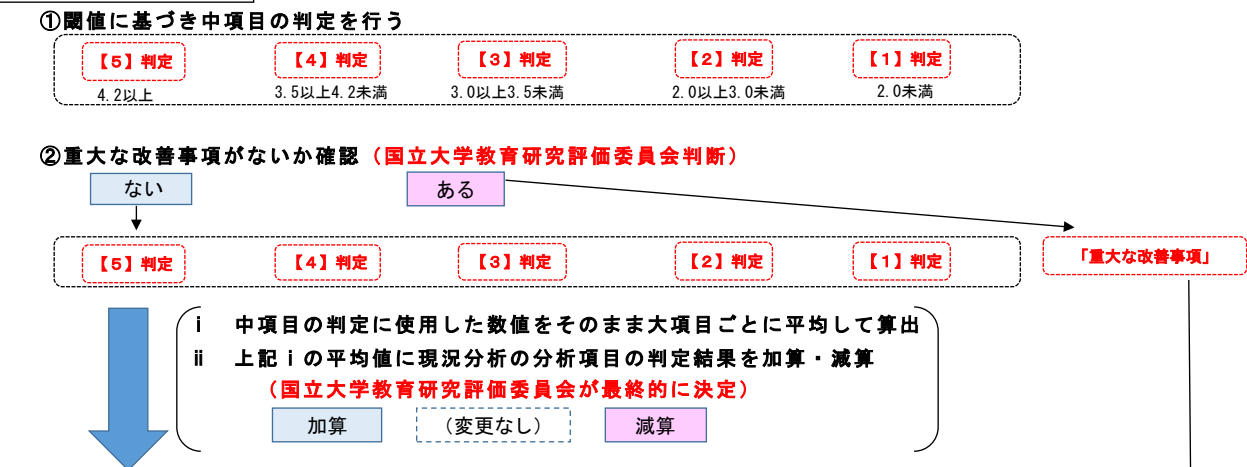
①閾値に基づき中項目の判定を行う

【5】判定
4.2以上

【4】判定
3.5以上4.2未満

【3】判定
3.0以上3.5未満

【2】判定
2.0以上3.0未満

【1】判定
2.0未満

②重大な改善事項がないか確認（国立大学教育研究評価委員会判断）

ない

ある

【5】判定 【4】判定 【3】判定 【2】判定 【1】判定

「重大な改善事項」

ⅰ　中項目の判定に使用した数値をそのまま大項目ごとに平均して算出
ⅱ　上記ⅰの平均値に現況分析の分析項目の判定結果を加算・減算
（国立大学教育研究評価委員会が最終的に決定）

加算　（変更なし）　減算